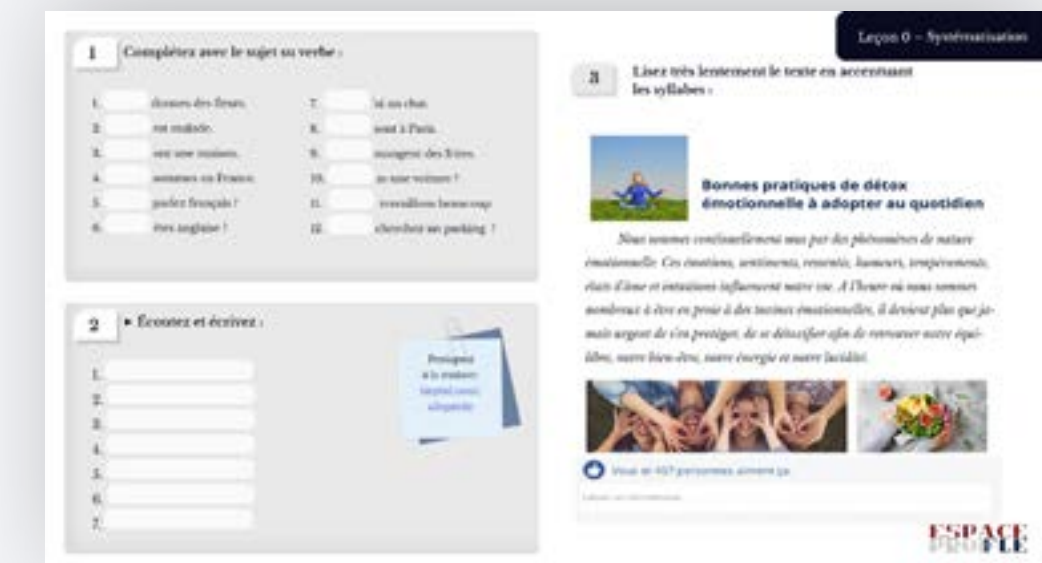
Leçon 0 – Systématisation

1 Complétez avec le sujet ou verbe :

1. donnez des fleurs.
2. est malade.
3. sont une maison.
4. sommes en France.
5. parlez français ?
6. êtes anglaise !
7. ai un chat.
8. sont à Paris.
9. mangent des frites.
10. as une voiture ?
11. travaillons beaucoup
12. cherchent un parking ?

2 ► Écoutez et écrivez :

1.
2.
3.
4.
5.
6.
7.

Prosodie à la maison : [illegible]

3 Lisez très lentement le texte en accentuant les syllabes :

Bonnes pratiques de détox émotionnelle à adopter au quotidien

Nous sommes continuellement mus par des phénomènes de nature émotionnelle. Ces émotions, sentiments, ressentis, humeurs, tempéraments, états d'âme et intuitions influencent notre vie. A l'heure où nous sommes nombreux à être en proie à des toxines émotionnelles, il devient plus que jamais urgent de s'en protéger, de se détoxifier afin de retrouver notre équilibre, notre bien-être, notre énergie et notre lucidité.

Vous et 457 personnes aiment ça

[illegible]

ESPACE FLE